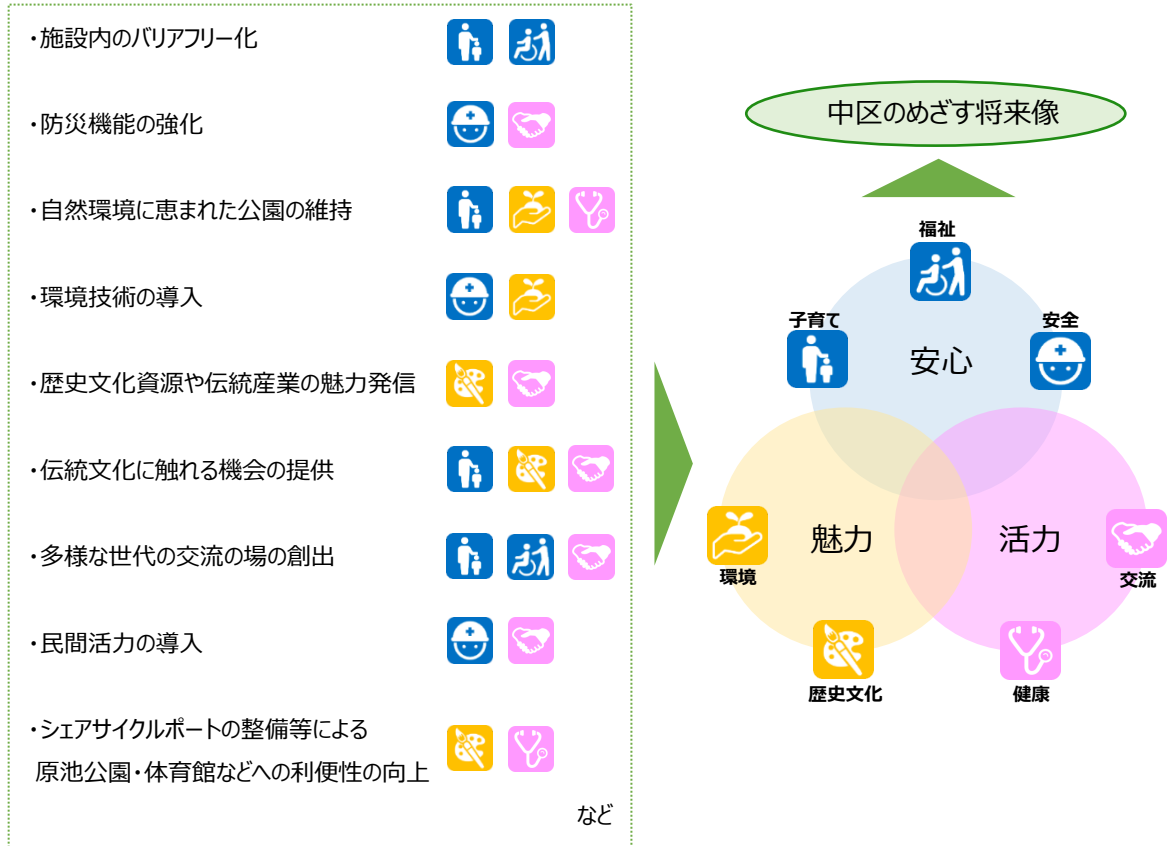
・施設内のバリアフリー化

・防災機能の強化

・自然環境に恵まれた公園の維持

・環境技術の導入

・歴史文化資源や伝統産業の魅力発信

・伝統文化に触れる機会の提供

・多様な世代の交流の場の創出

・民間活力の導入

・シェアサイクルポートの整備等による原池公園・体育館などへの利便性の向上

など

中区のめざす将来像

福祉

子育て

安全

安心

魅力

活力

環境

交流

歴史文化

健康